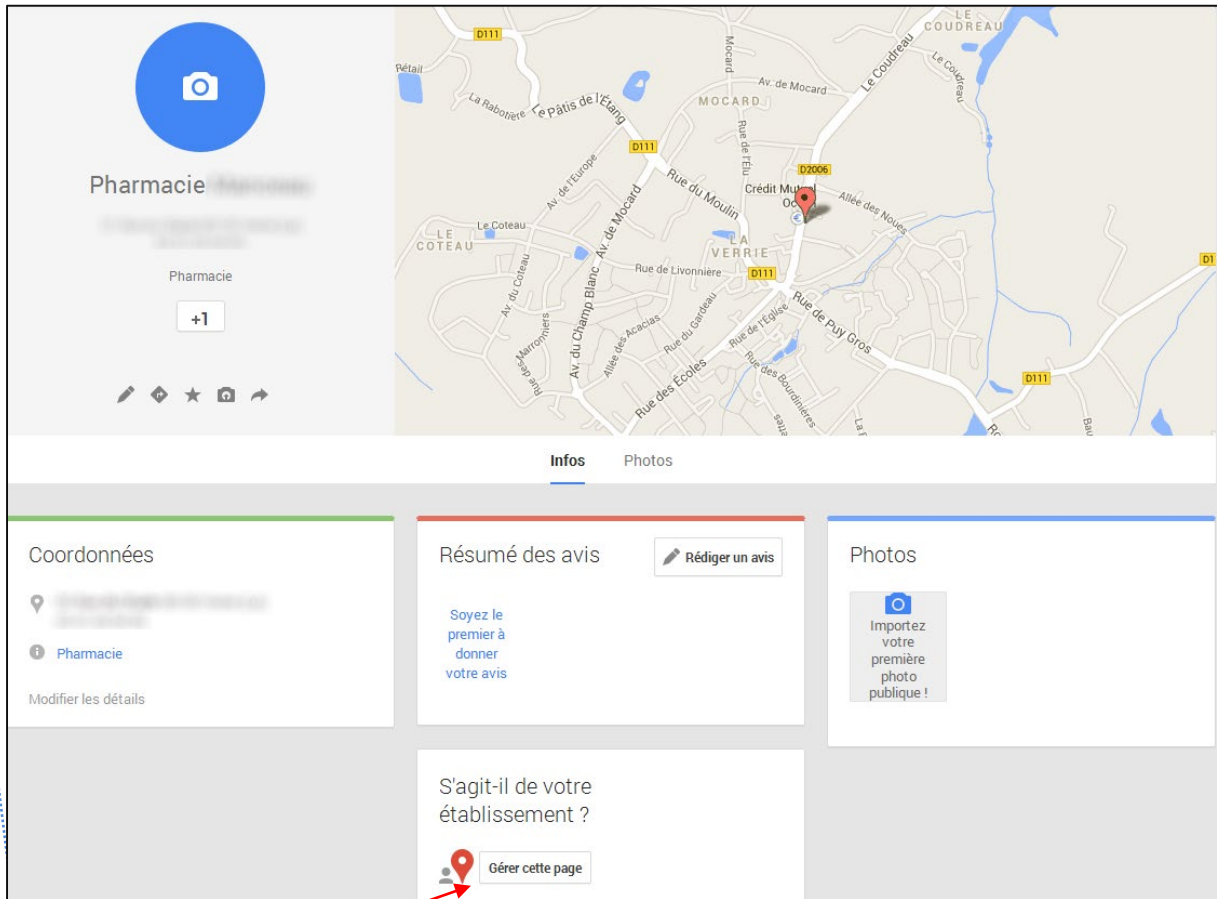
Pharmacie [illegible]

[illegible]

Pharmacie

+1

D111
Rétail
La Rabotière
Le Pâtis de l'Étang
Mocard
Av. de Mocard
Le Coudreau
LE COUDREAU
Le Coudreau
MOCARD
D111
Rue de l'Élu
D2006
Av. de l'Europe
Rue du Moulin
Crédit Mutuel Oc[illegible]
Allée des Noues
Le Coteau
LE COTEAU
Av. de Mocard
LA VERRIE
Av. du Coteau
Rue de Livonnière
D111
D1
Av. du Champ Blanc
Rue du Gardeau
Rue de l'Église
Rue de Puy Gros
Rue des Marronniers
Allée des Acacias
Rue des Écoles
Rue des Bourdinières
D111

Infos
Photos

Coordonnées
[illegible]
Pharmacie
Modifier les détails

Résumé des avis
Rédiger un avis
Soyez le premier à donner votre avis

Photos
Importez votre première photo publique !

S'agit-il de votre établissement ?
Gérer cette page